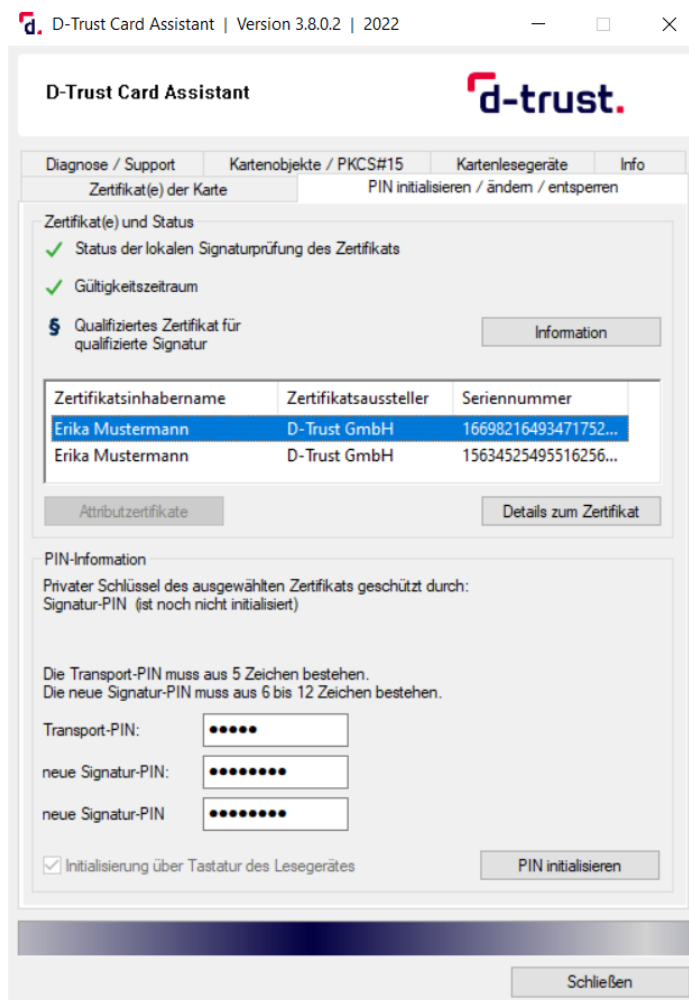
d. D-Trust Card Assistant | Version 3.8.0.2 | 2022

D-Trust Card Assistant

d-trust.

Diagnose / Support | Kartenobjekte / PKCS#15 | Kartenlesegeräte | Info
Zertifikat(e) der Karte | PIN initialisieren / ändern / entsperren

Zertifikat(e) und Status

✓ Status der lokalen Signaturprüfung des Zertifikats

✓ Gültigkeitszeitraum

§ Qualifiziertes Zertifikat für qualifizierte Signatur

Information

| Zertifikatsinhabername | Zertifikatsaussteller | Seriennummer |
|---|---|---|
| Erika Mustermann | D-Trust GmbH | 16698216493471752... |
| Erika Mustermann | D-Trust GmbH | 15634525495516256... |

Attributzertifikate

Details zum Zertifikat

PIN-Information

Privater Schlüssel des ausgewählten Zertifikats geschützt durch:
Signatur-PIN (ist noch nicht initialisiert)

Die Transport-PIN muss aus 5 Zeichen bestehen.
Die neue Signatur-PIN muss aus 6 bis 12 Zeichen bestehen.

Transport-PIN: •••••

neue Signatur-PIN: ••••••••

neue Signatur-PIN ••••••••

Initialisierung über Tastatur des Lesegerätes

PIN initialisieren

Schließen